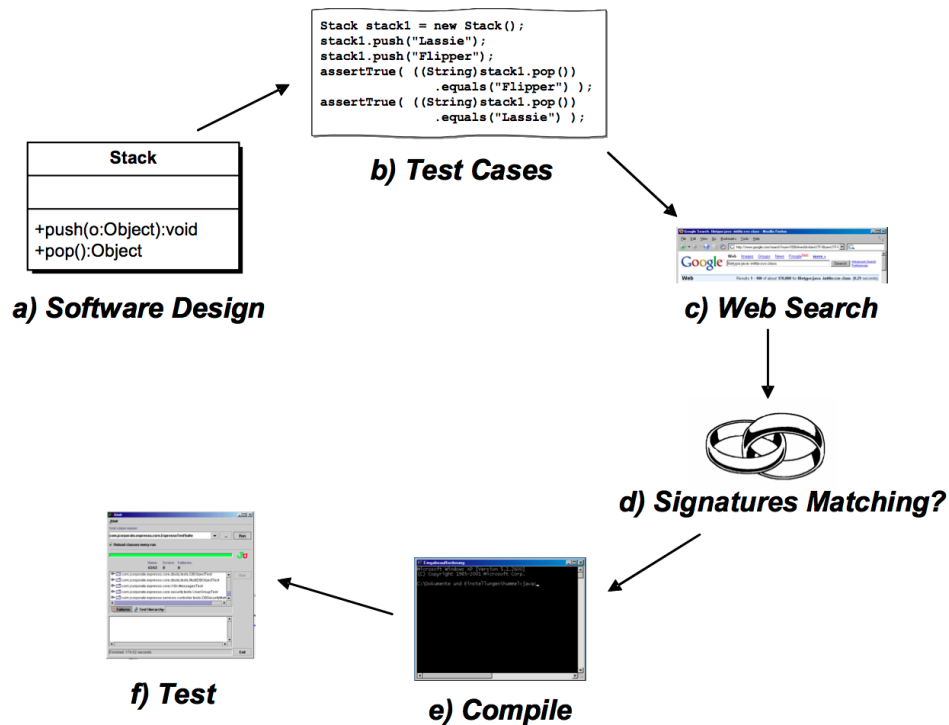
Stack stack1 = new Stack();
stack1.push("Lassie");
stack1.push("Flipper");
assertTrue( ((String)stack1.pop())
.equals("Flipper") );
assertTrue( ((String)stack1.pop())
.equals("Lassie") );

b) Test Cases

Stack

+push(o:Object):void
+pop():Object

a) Software Design

Google

Web

c) Web Search

d) Signatures Matching?

Microsoft Windows XP [Version 5.1.2600]
(C) Copyright 1985-2001 Microsoft Corp.

e) Compile

f) Test